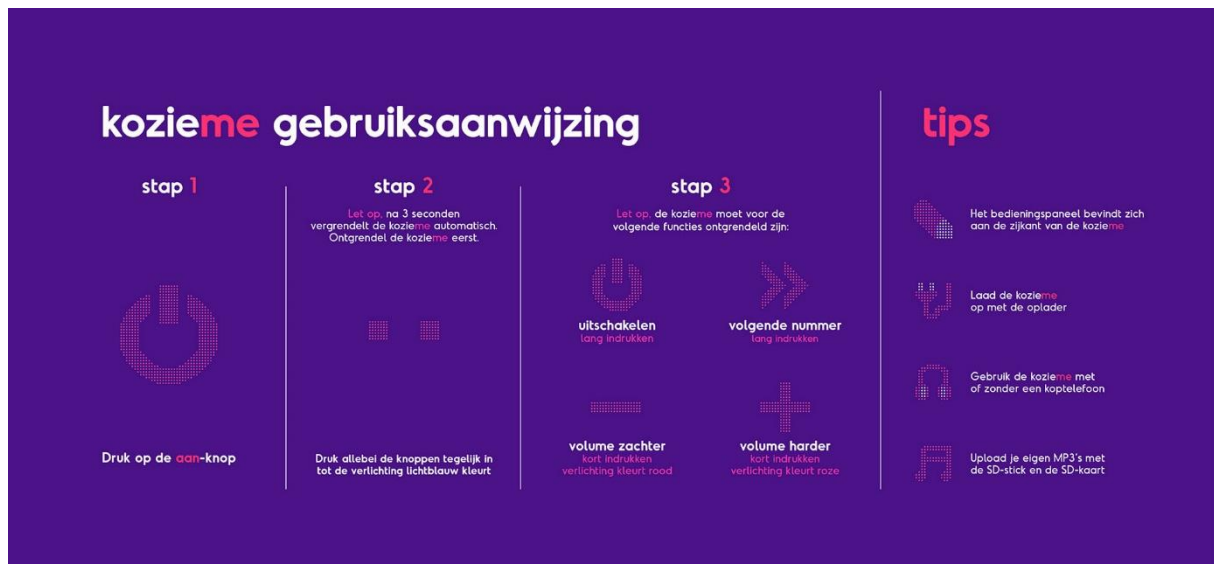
kozieme gebruiksaanwijzing

stap 1

Druk op de aan-knop

stap 2

Let op, na 3 seconden vergrendelt de kozieme automatisch. Ontgrendel de kozieme eerst.

Druk allebei de knoppen tegelijk in tot de verlichting lichtblauw kleurt

stap 3

Let op, de kozieme moet voor de volgende functies ontgrendeld zijn:

uitschakelen
lang indrukken

volgende nummer
lang indrukken

volume zachter
kort indrukken
verlichting kleurt rood

volume harder
kort indrukken
verlichting kleurt roze

tips

Het bedieningspaneel bevindt zich aan de zijkant van de kozieme

Laad de kozieme op met de oplader

Gebruik de kozieme met of zonder een koptelefoon

Upload je eigen MP3's met de SD-stick en de SD-kaart